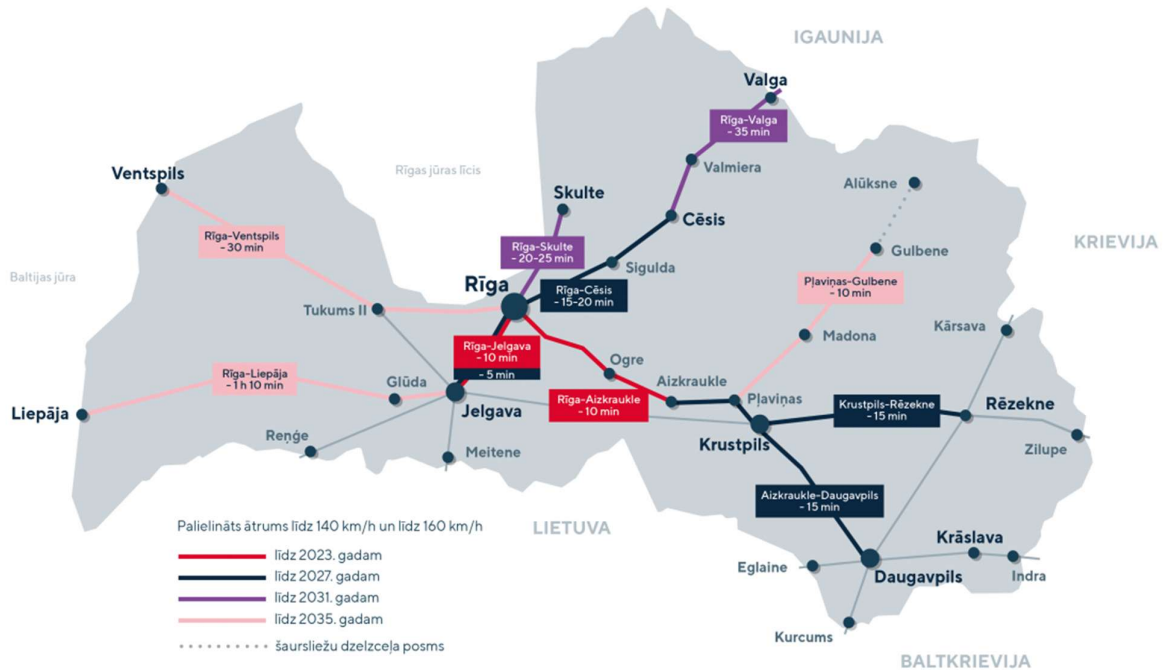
IGAUNIJA

Valga

Rīga–Valga
- 35 min

Valmiera

Rīgas jūras līcis

Ventspils

Skulte

Alūksne

Cēsis

Rīga–Ventspils
- 30 min

Rīga–Skulte
- 20–25 min

Gulbene

KRIEVIJA

Baltijas jūra

Sigulda

Rīga

Rīga–Cēsis
- 15–20 min

Pļaviņas–Gulbene
- 10 min

Tukums II

Kārsava

Madona

Rīga–Jelgava
- 10 min

- 5 min

Ogre

Rīga–Liepāja
- 1 h 10 min

Glūda

Aizkraukle

Pļaviņas

Krustpils–Rēzekne
- 15 min

Rēzekne

Liepāja

Jelgava

Rīga–Aizkraukle
- 10 min

Krustpils

Reņģe

Zilupe

Meitene

Aizkraukle–Daugavpils
- 15 min

Palielināts ātrums līdz 140 km/h un līdz 160 km/h

LIETUVA

līdz 2023. gadam
līdz 2027. gadam
līdz 2031. gadam
līdz 2035. gadam
šaursliežu dzelzceļa posms

Krāslava

Eglaine

Daugavpils

Indra

Kurcums

BALTKRIEVIJA